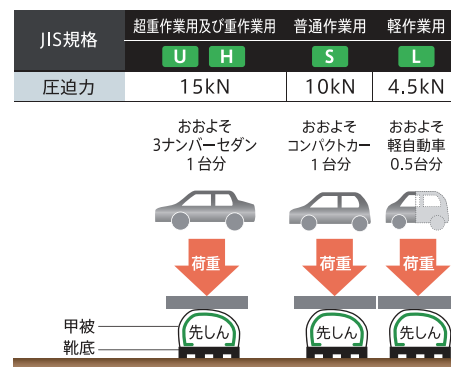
| JIS規格 | 超重作業用及び重作業用 U H | 普通作業用 S | 軽作業用 L |
|---|---|---|---|
| 圧迫力 | 15kN | 10kN | 4.5kN |

おおよそ 3ナンバーセダン 1台分

おおよそ コンパクトカー 1台分

おおよそ 軽自動車 0.5台分

荷重

荷重

荷重

甲被

靴底

先しん

先しん

先しん